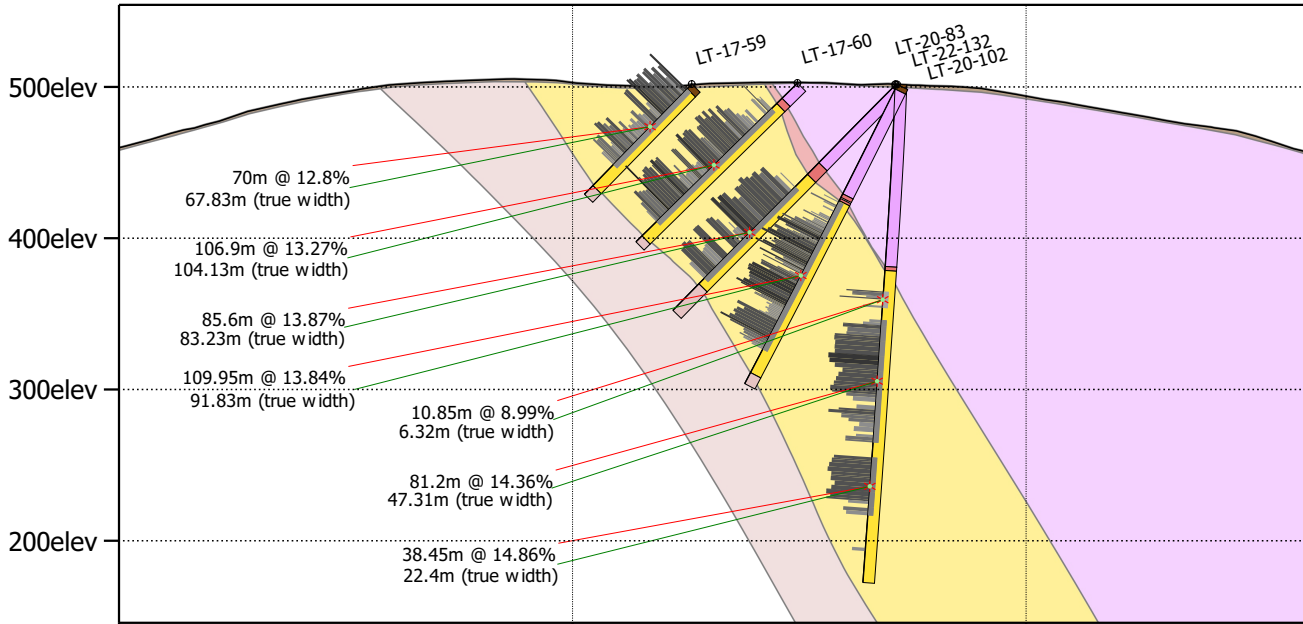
LT-17-59
LT-17-60
LT-20-83
LT-22-132
LT-20-102

500elev
400elev
300elev
200elev

70m @ 12.8%
67.83m (true width)

106.9m @ 13.27%
104.13m (true width)

85.6m @ 13.87%
83.23m (true width)

109.95m @ 13.84%
91.83m (true width)

10.85m @ 8.99%
6.32m (true width)

81.2m @ 14.36%
47.31m (true width)

38.45m @ 14.86%
22.4m (true width)